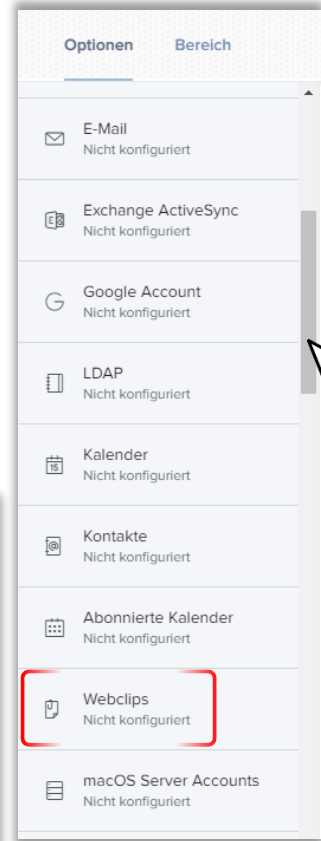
Optionen Bereich

E-Mail
Nicht konfiguriert

Exchange ActiveSync
Nicht konfiguriert

Google Account
Nicht konfiguriert

LDAP
Nicht konfiguriert

Kalender
Nicht konfiguriert

Kontakte
Nicht konfiguriert

Abonnierte Kalender
Nicht konfiguriert

Webclips
Nicht konfiguriert

macOS Server Accounts
Nicht konfiguriert